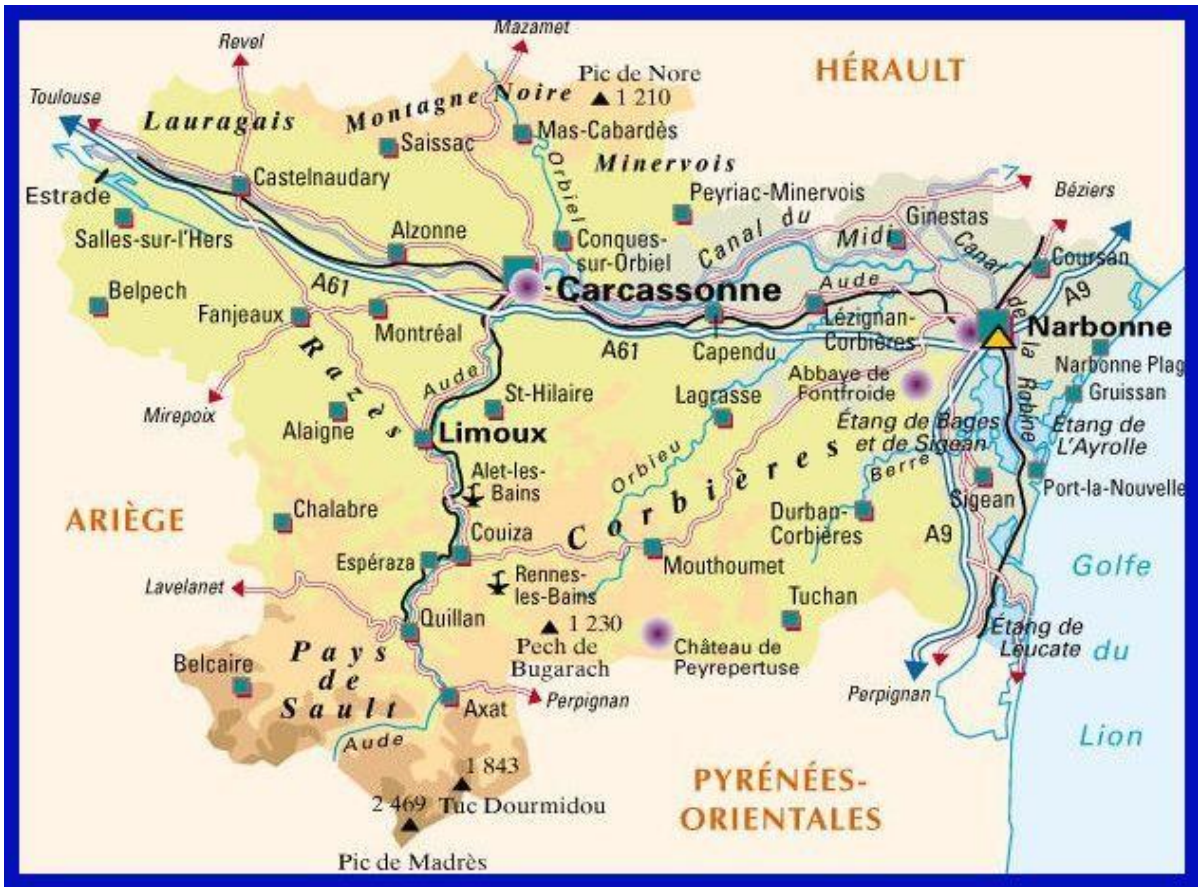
Revel
Mazamet
Pic de Nore
1 210
HÉRAULT
Toulouse
Lauragais
Montagne Noire
Saissac
Mas-Cabardès
Minervois
Orbiel
Castelnaudary
Estrade
Peyriac-Minervois
Ginestas
Béziers
Salles-sur-l'Hers
Alzonne
Conques-sur-Orbiel
Canal du Midi
Canal de la Robine
Coursan
Belpech
A61
Carcassonne
Aude
A9
Fanjeaux
Montréal
Lézignan-Corbières
Narbonne
Razès
A61
Capendu
Narbonne Plag
Aude
St-Hilaire
Lagrasse
Abbaye de Fontfroide
Gruissan
Mirepoix
Alaigne
Limoux
Orbieu
Étang de Bages et de Sigean
Étang de L'Ayrolle
Alet-les-Bains
Corbières
Berre
Sigean
Port-la-Nouvelle
ARIÈGE
Chalabre
Durban-Corbières
Couiza
A9
Espéraza
Mouthoumet
Golfe
Lavelanet
Rennes-les-Bains
Tuchan
Quillan
1 230
Pech de Bugarach
Château de Peyrepertuse
Étang de Leucate
du
Belcaire
Pays de Sault
Axat
Perpignan
Perpignan
Aude
1 843
Lion
PYRÉNÉES-ORIENTALES
2 469
Tuc Dourmidou
Pic de Madrès